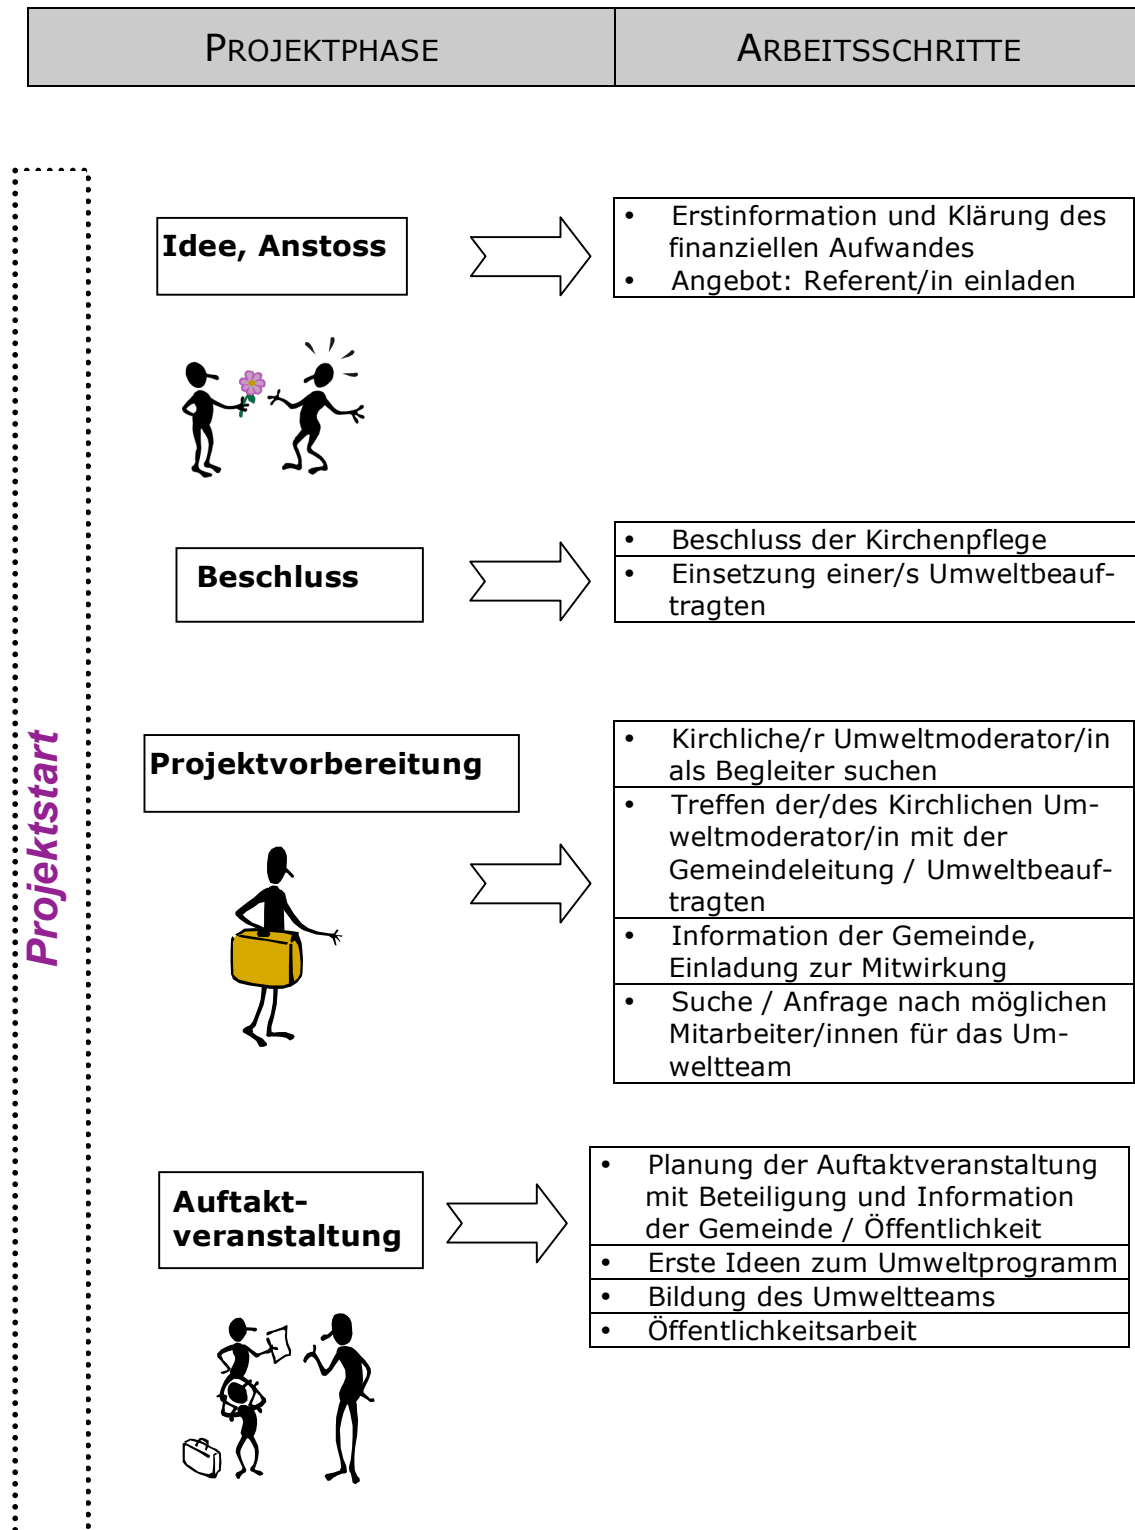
| PROJEKTPHASE | ARBEITSSCHRITTE |
|---|---|

Projektstart

Idee, Anstoss

- Erstinformation und Klärung des finanziellen Aufwandes
- Angebot: Referent/in einladen

Beschluss

- Beschluss der Kirchenpflege
- Einsetzung einer/s Umweltbeauftragten

Projektvorbereitung

- Kirchliche/r Umweltmoderator/in als Begleiter suchen
- Treffen der/des Kirchlichen Umweltmoderator/in mit der Gemeindeleitung / Umweltbeauftragten
- Information der Gemeinde, Einladung zur Mitwirkung
- Suche / Anfrage nach möglichen Mitarbeiter/innen für das Umweltteam

Auftaktveranstaltung

- Planung der Auftaktveranstaltung mit Beteiligung und Information der Gemeinde / Öffentlichkeit
- Erste Ideen zum Umweltprogramm
- Bildung des Umweltteams
- Öffentlichkeitsarbeit